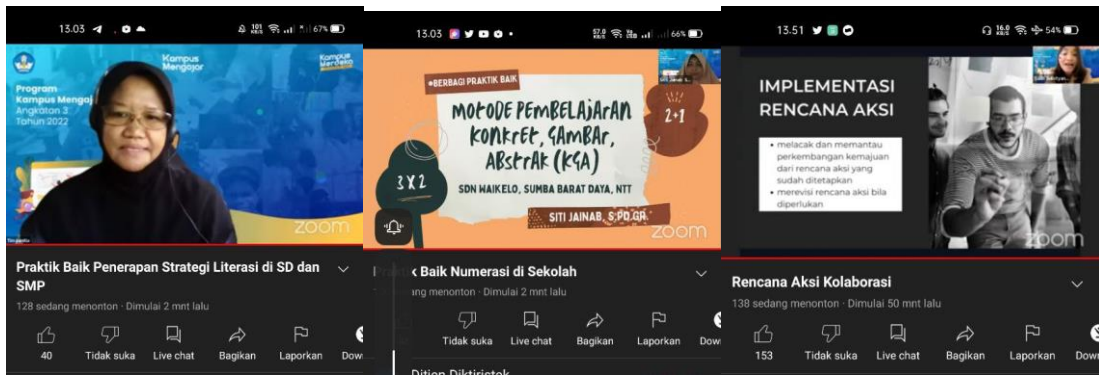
13.03

67%

Kampus Mengajar

Kampus Merdeka

Program Kampus Mengaj

Angkatan 3 Tahun 2022

zoom

Praktik Baik Penerapan Strategi Literasi di SD dan SMP

128 sedang menonton · Dimulai 2 mnt lalu

40 Tidak suka Live chat Bagikan Laporkan Dow

13.03

66%

#BERBAGI PRAKTIK BAIK

MOTODE PEMBELAJARAN KONKRET, GAMBAR, ABSTRAK (KGA)

3 X 2

2 + 1

SDN WAIKELO, SUMBA BARAT DAYA, NTT

SITI JAINAB, S.PD.GR.

zoom

Prakt

‹ Baik Numerasi di Sekolah

ang menonton · Dimulai 2 mnt lalu

Tidak suka Live chat Bagikan Laporkan Dow

Ditjen Diktiristek

13.51

54%

IMPLEMENTASI RENCANA AKSI

• melacak dan memantau perkembangan kemajuan dari rencana aksi yang sudah ditetapkan

• merevisi rencana aksi bila diperlukan

zoom

Rencana Aksi Kolaborasi

138 sedang menonton · Dimulai 50 mnt lalu

153 Tidak suka Live chat Bagikan Laporkan Down